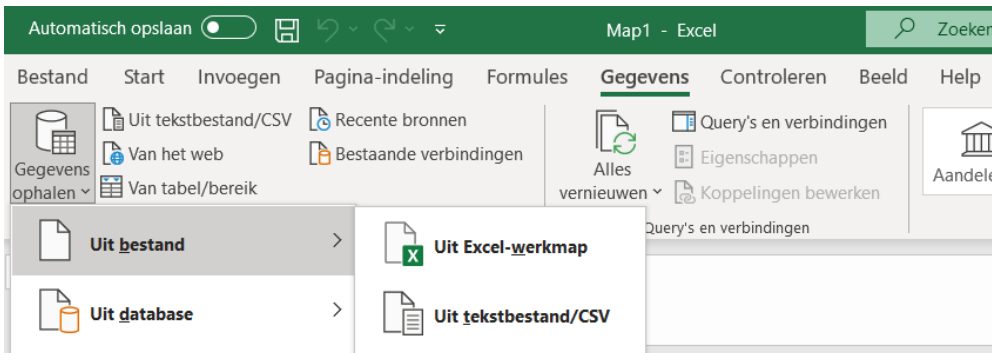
Automatisch opslaan

Map1 - Excel

Zoeken

Bestand Start Invoegen Pagina-indeling Formules Gegevens Controleren Beeld Help

Gegevens ophalen
Uit tekstbestand/CSV
Van het web
Van tabel/bereik
Recente bronnen
Bestaande verbindingen

Alles vernieuwen
Query's en verbindingen
Eigenschappen
Koppelingen bewerken
Query's en verbindingen

Aandelen

Uit bestand
Uit database

Uit Excel-werkmap
Uit tekstbestand/CSV